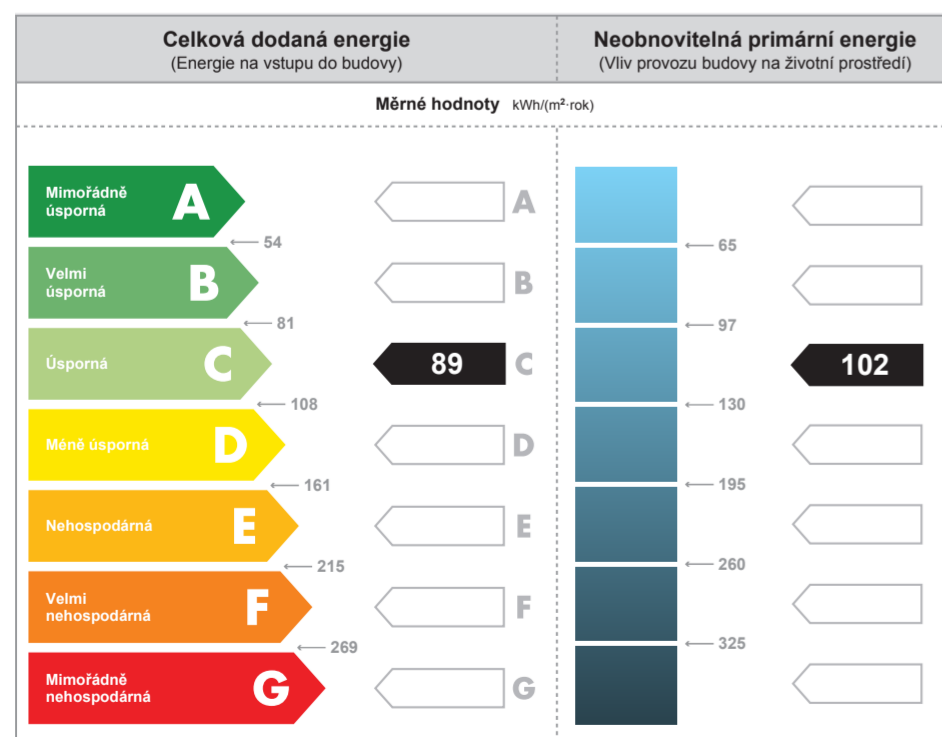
Celková dodaná energie
(Energie na vstupu do budovy)

Neobnovitelná primární energie
(Vliv provozu budovy na životní prostředí)

Měrné hodnoty kWh/(m²·rok)

Mimořádně úsporná A
54
Velmi úsporná B
81
Úsporná C
108
Méně úsporná D
161
Nehospodárná E
215
Velmi nehospodárná F
269
Mimořádně nehospodárná G

A
B
89 C
D
E
F
G

65
97
130
195
260
325

102